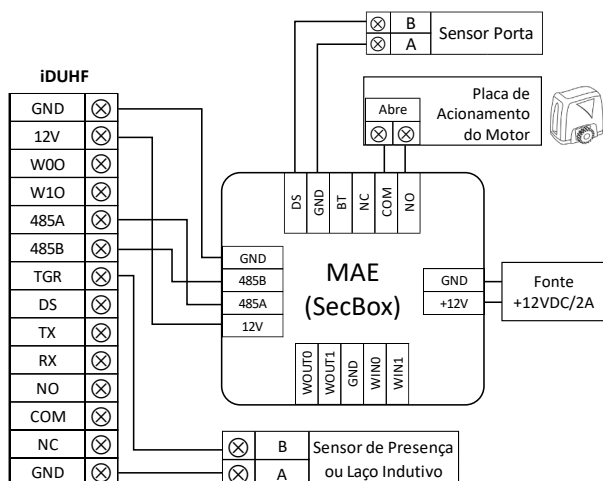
B
A
Sensor Porta

iDUHF

| GND |
|---|
| 12V |
| W0O |
| W1O |
| 485A |
| 485B |
| TGR |
| DS |
| TX |
| RX |
| NO |
| COM |
| NC |
| GND |

Placa de Acionamento do Motor
Abre

DS
GND
BT
NC
COM
NO

GND
485B
485A
12V

MAE
(SecBox)

GND
+12V

Fonte
+12VDC/2A

WOUT0
WOUT1
GND
WIN0
WIN1

B
A
Sensor de Presença ou Laço Indutivo